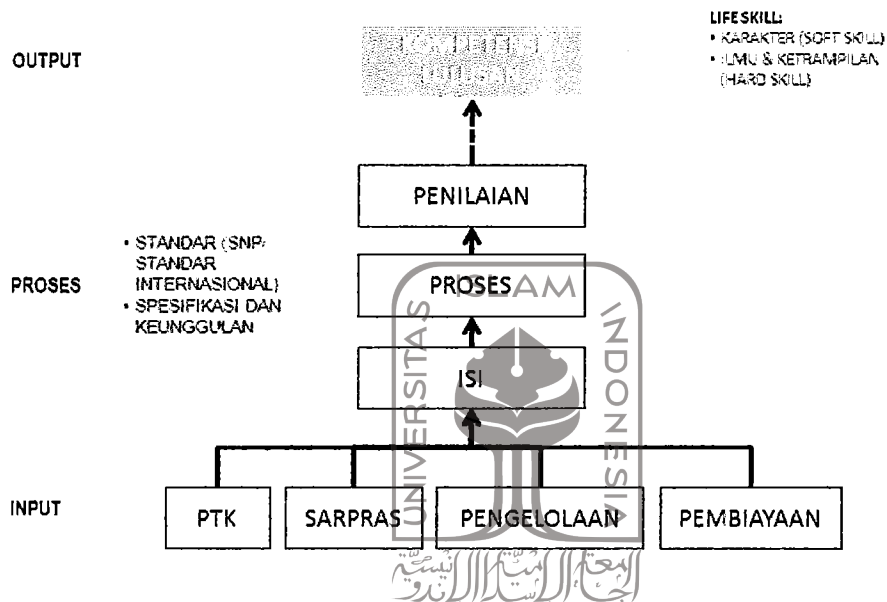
OUTPUT

KOMPETENSI LULUSAN

LIFE SKILL:
• KARAKTER (SOFT SKILL)
• ILMU & KETRAMPILAN (HARD SKILL)

PENILAIAN

• STANDAR (SNP/ STANDAR INTERNASIONAL)
• SPESIFIKASI DAN KEUNGGULAN

PROSES

PROSES

ISI

INPUT

PTK

SARPRAS

PENGELOLAAN

PEMBIAYAAN

UNIVERSITAS ISLAM INDONESIA

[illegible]